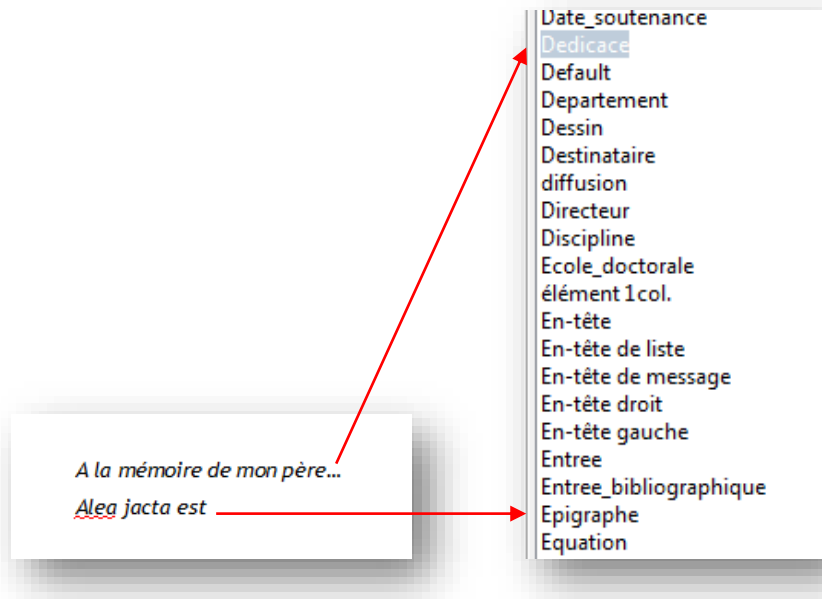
A la mémoire de mon père…

Alea jacta est

Date_soutenance
Dedicace
Default
Departement
Dessin
Destinataire
diffusion
Directeur
Discipline
Ecole_doctorale
élément 1col.
En-tête
En-tête de liste
En-tête de message
En-tête droit
En-tête gauche
Entree
Entree_bibliographique
Epigraphe
Equation